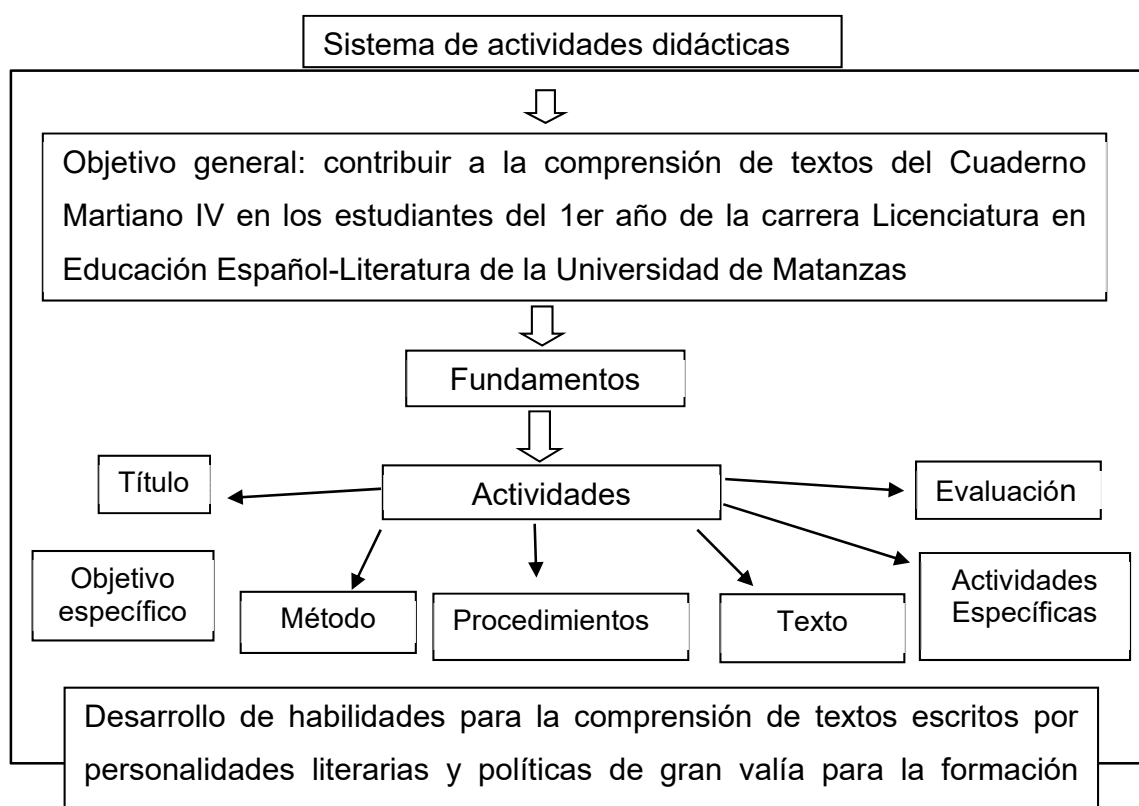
Sistema de actividades didácticas

Objetivo general: contribuir a la comprensión de textos del Cuaderno Martiano IV en los estudiantes del 1er año de la carrera Licenciatura en Educación Español-Literatura de la Universidad de Matanzas

Fundamentos

Título

Actividades

Evaluación

Objetivo específico

Método

Procedimientos

Texto

Actividades Específicas

Desarrollo de habilidades para la comprensión de textos escritos por personalidades literarias y políticas de gran valía para la formación